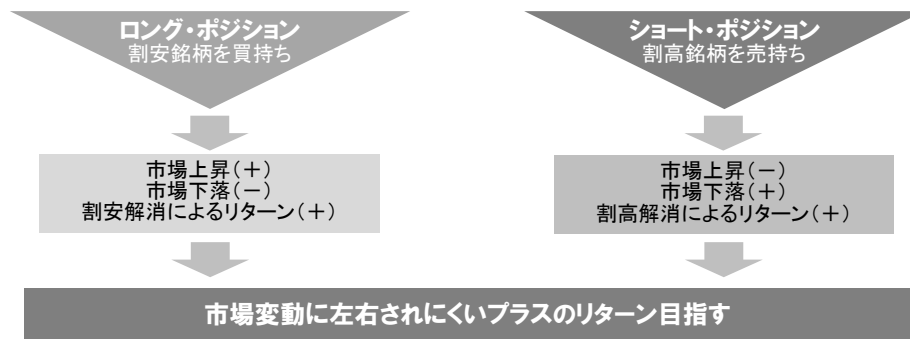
ロング・ポジション
割安銘柄を買持ち

市場上昇（＋）
市場下落（－）
割安解消によるリターン（＋）

ショート・ポジション
割高銘柄を売持ち

市場上昇（－）
市場下落（＋）
割高解消によるリターン（＋）

市場変動に左右されにくいプラスのリターン目指す